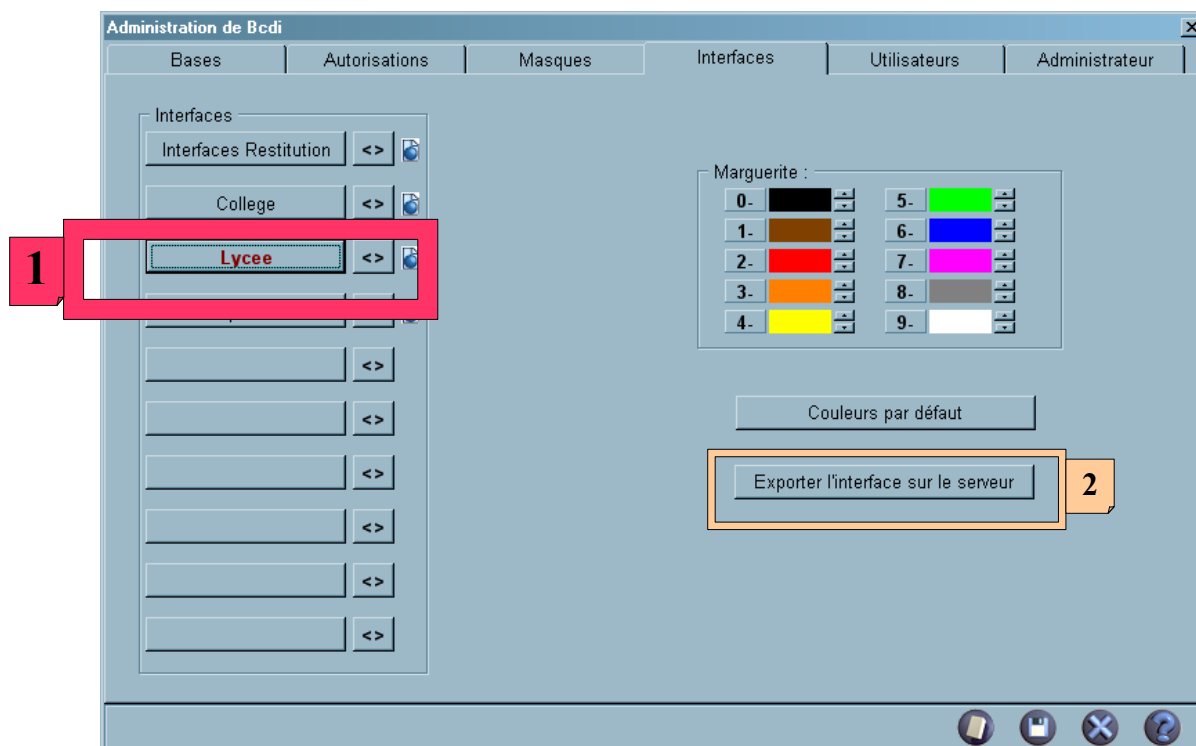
Administration de Bcdi

Bases | Autorisations | Masques | Interfaces | Utilisateurs | Administrateur

Interfaces

Interfaces Restitution <>

College <>

1

Lycee <>

<>

<>

<>

<>

<>

<>

<>

<>

Marguerite :

0-
1-
2-
3-
4-
5-
6-
7-
8-
9-

Couleurs par défaut

Exporter l'interface sur le serveur

2